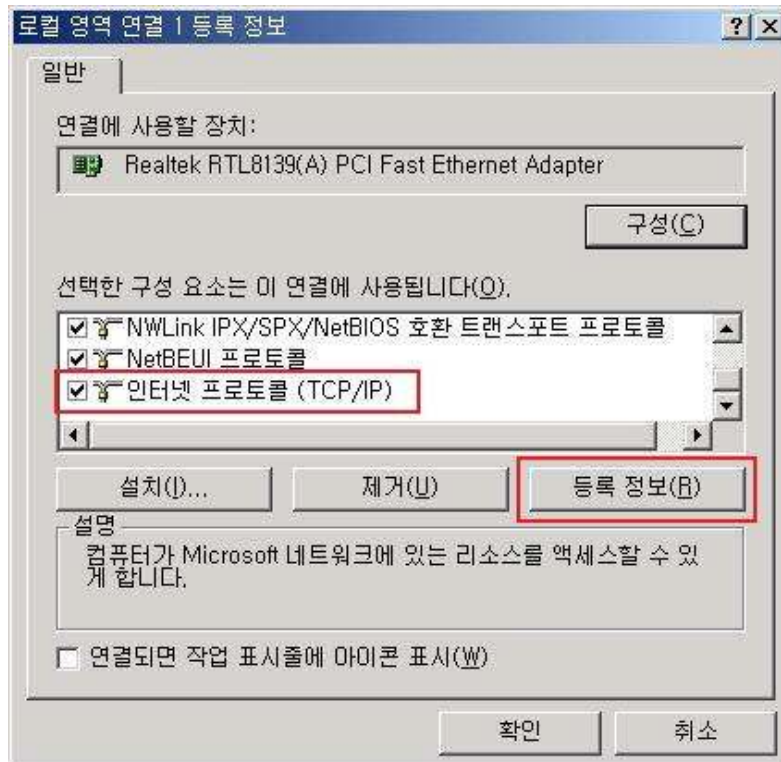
로컬 영역 연결 1 등록 정보

?
X

일반

연결에 사용할 장치:

Realtek RTL8139(A) PCI Fast Ethernet Adapter

구성(C)

선택한 구성 요소는 이 연결에 사용됩니다(O).

NWLink IPX/SPX/NetBIOS 호환 트랜스포트 프로토콜

NetBEUI 프로토콜

인터넷 프로토콜 (TCP/IP)

설치(I)...

제거(U)

등록 정보(R)

설명

컴퓨터가 Microsoft 네트워크에 있는 리소스를 액세스할 수 있게 합니다.

연결되면 작업 표시줄에 아이콘 표시(W)

확인

취소